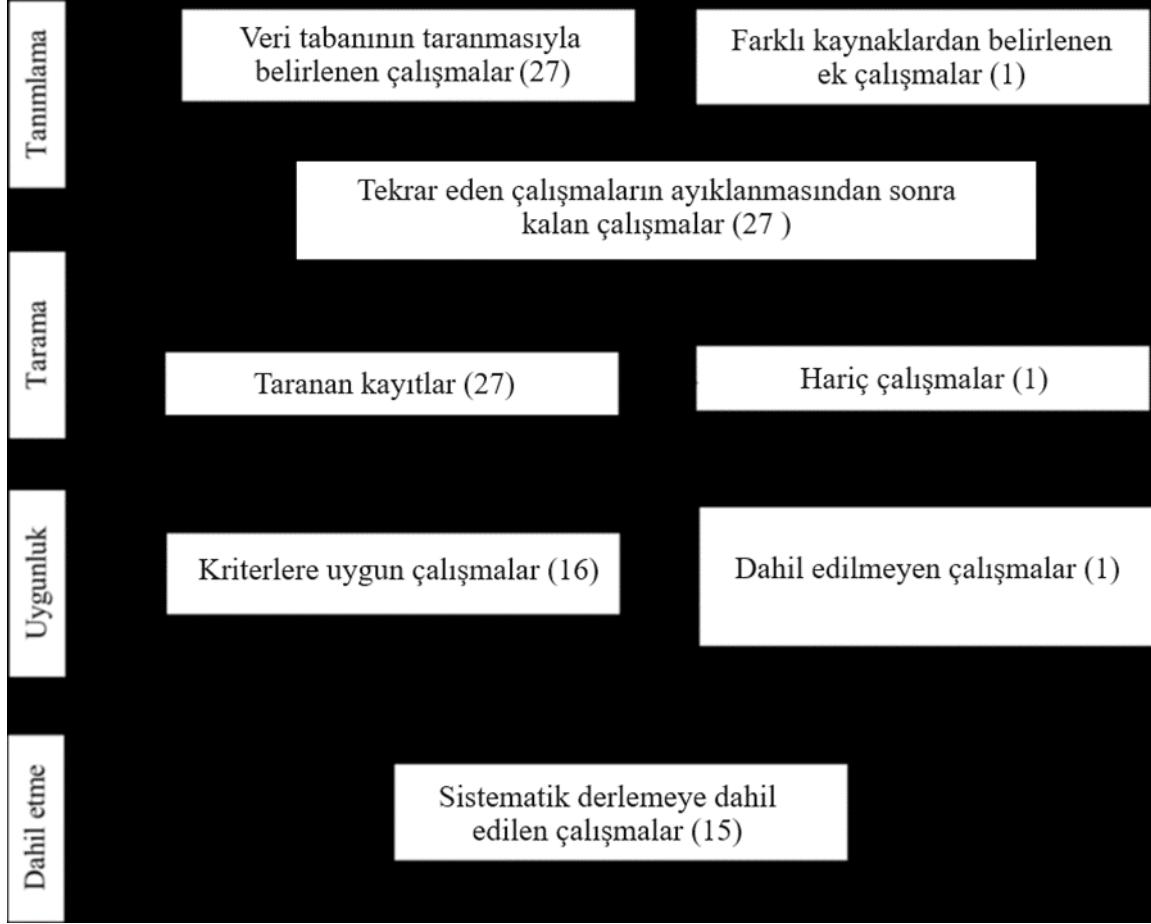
Tanımlama

Veri tabanının taranmasıyla belirlenen çalışmalar (27)

Farklı kaynaklardan belirlenen ek çalışmalar (1)

Tekrar eden çalışmaların ayıklanmasından sonra kalan çalışmalar (27 )

Tarama

Taranan kayıtlar (27)

Hariç çalışmalar (1)

Uygunluk

Kriterlere uygun çalışmalar (16)

Dahil edilmeyen çalışmalar (1)

Dahil etme

Sistematik derlemeye dahil edilen çalışmalar (15)